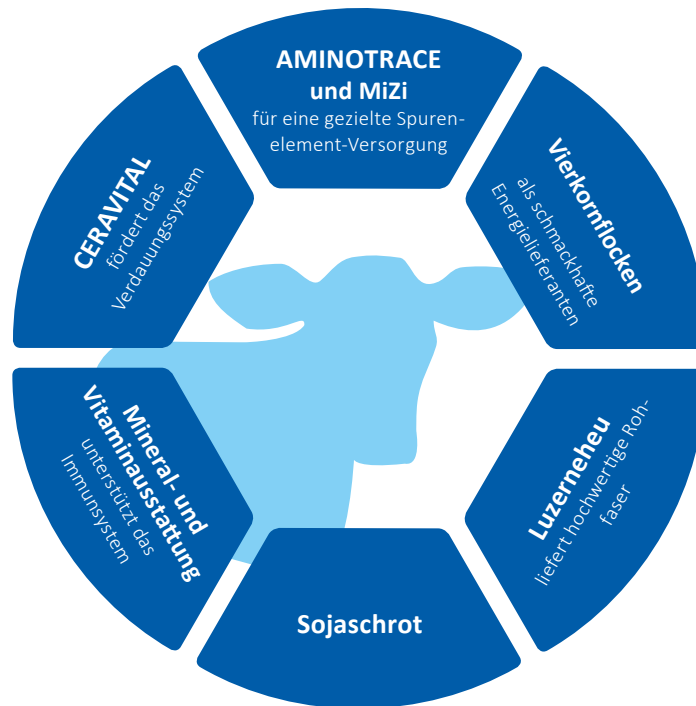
AMINOTRACE und MiZi
für eine gezielte Spurenelement-Versorgung

Vierkornflocken
als schmackhafte Energielieferanten

Luzerneheu
liefert hochwertige Rohfaser

Sojaschrot

Mineral- und Vitaminausstattung
unterstützt das Immunsystem

CERAVITAL
fördert das Verdauungssystem